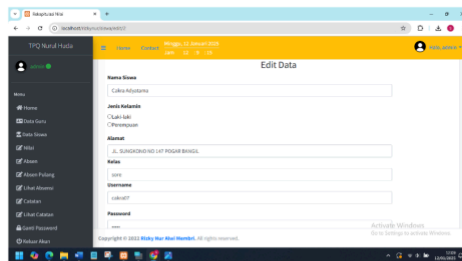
Rekapitulasi Nilai
localhost/tpq/nurul/siswa/edit/
TPQ Nurul Huda
Home Contact
Minggu, 11 Januari 2025
Jam : 12 : 9 : 18
Edit Data
admin
Menu
Home
Data Guru
Data Siswa
Nilai
Absen
Absen Pulang
Lihat Absensi
Catatan
Lihat Catatan
Ganti Password
Keluar Akun
Nama Siswa
Calira Adyotama
Jenis Kelamin
Laki-laki
Perempuan
Alamat
JL. SUNGKONO NO 147 POGAR BANGIL
Kelas
Username
calira07
Password
Copyright © 2022 Rizky Nur Aini Hamidah. All rights reserved.
Activate Windows
Go to Settings to activate Windows.